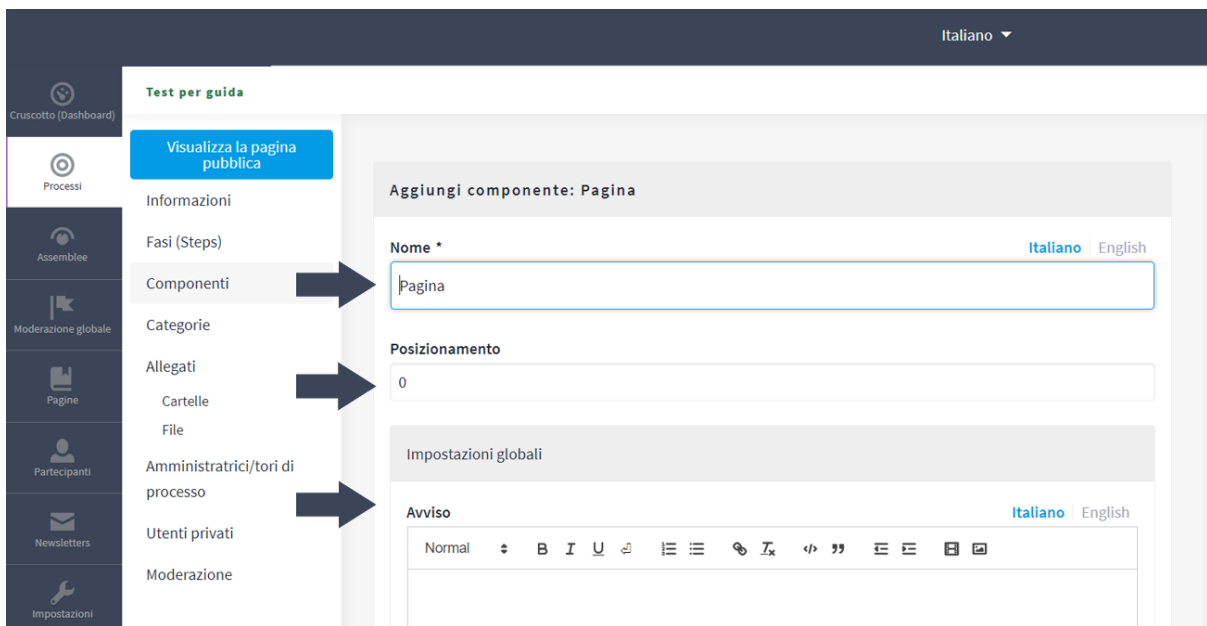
Italiano

Cruscotto (Dashboard)

Processi

Assemblee

Moderazione globale

Pagine

Partecipanti

Newsletters

Impostazioni

Test per guida

Visualizza la pagina pubblica

Informazioni

Fasi (Steps)

Componenti

Categorie

Allegati

Cartelle

File

Amministratrici/tori di processo

Utenti privati

Moderazione

Aggiungi componente: Pagina

Nome *

Italiano English

Pagina

Posizionamento

0

Impostazioni globali

Avviso

Italiano English

Normal